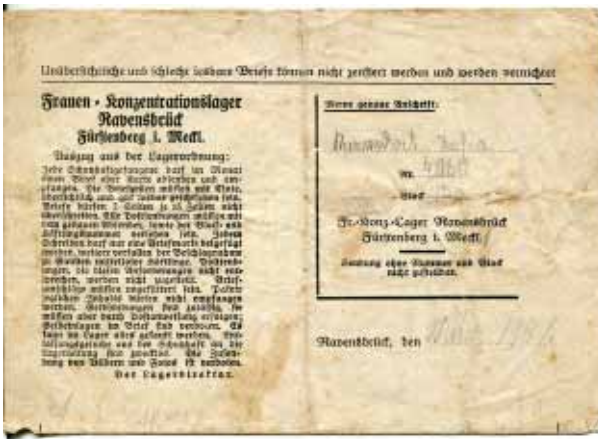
Unübersichtliche und schlecht lesbare Briefe können nicht zensiert werden und werden vernichtet

Frauen - Konzentrationslager Ravensbrück
Fürstenberg i. Meckl.

Auszug aus der Lagerordnung:

Jede Schutzhäftlingsgefangene darf im Monat 2 Briefe oder Karten absenden und empfangen. Die Briefzeilen müssen auf Tinte, übersichtlich und gut lesbar geschrieben sein. Briefe dürfen 2 Seiten je 15 Zeilen nicht überschreiten. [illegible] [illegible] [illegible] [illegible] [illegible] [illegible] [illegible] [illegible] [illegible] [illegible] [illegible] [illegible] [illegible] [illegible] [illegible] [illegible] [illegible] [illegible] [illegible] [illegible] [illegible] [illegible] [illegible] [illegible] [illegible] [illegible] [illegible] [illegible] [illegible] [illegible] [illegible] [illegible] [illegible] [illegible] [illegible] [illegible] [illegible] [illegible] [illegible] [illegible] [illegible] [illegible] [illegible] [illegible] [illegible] Die Zusendung von Büchern und Fotos ist verboten.

Der Lagerdirektor.

Meine genaue Anschrift:

Buxmeindick Sofia

Nr. 4960

Block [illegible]

Fr.-Konz.-Lager Ravensbrück
Fürstenberg i. Meckl.

Sendung ohne Nummer und Block nicht zulässig.

Ravensbrück, den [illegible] 1941